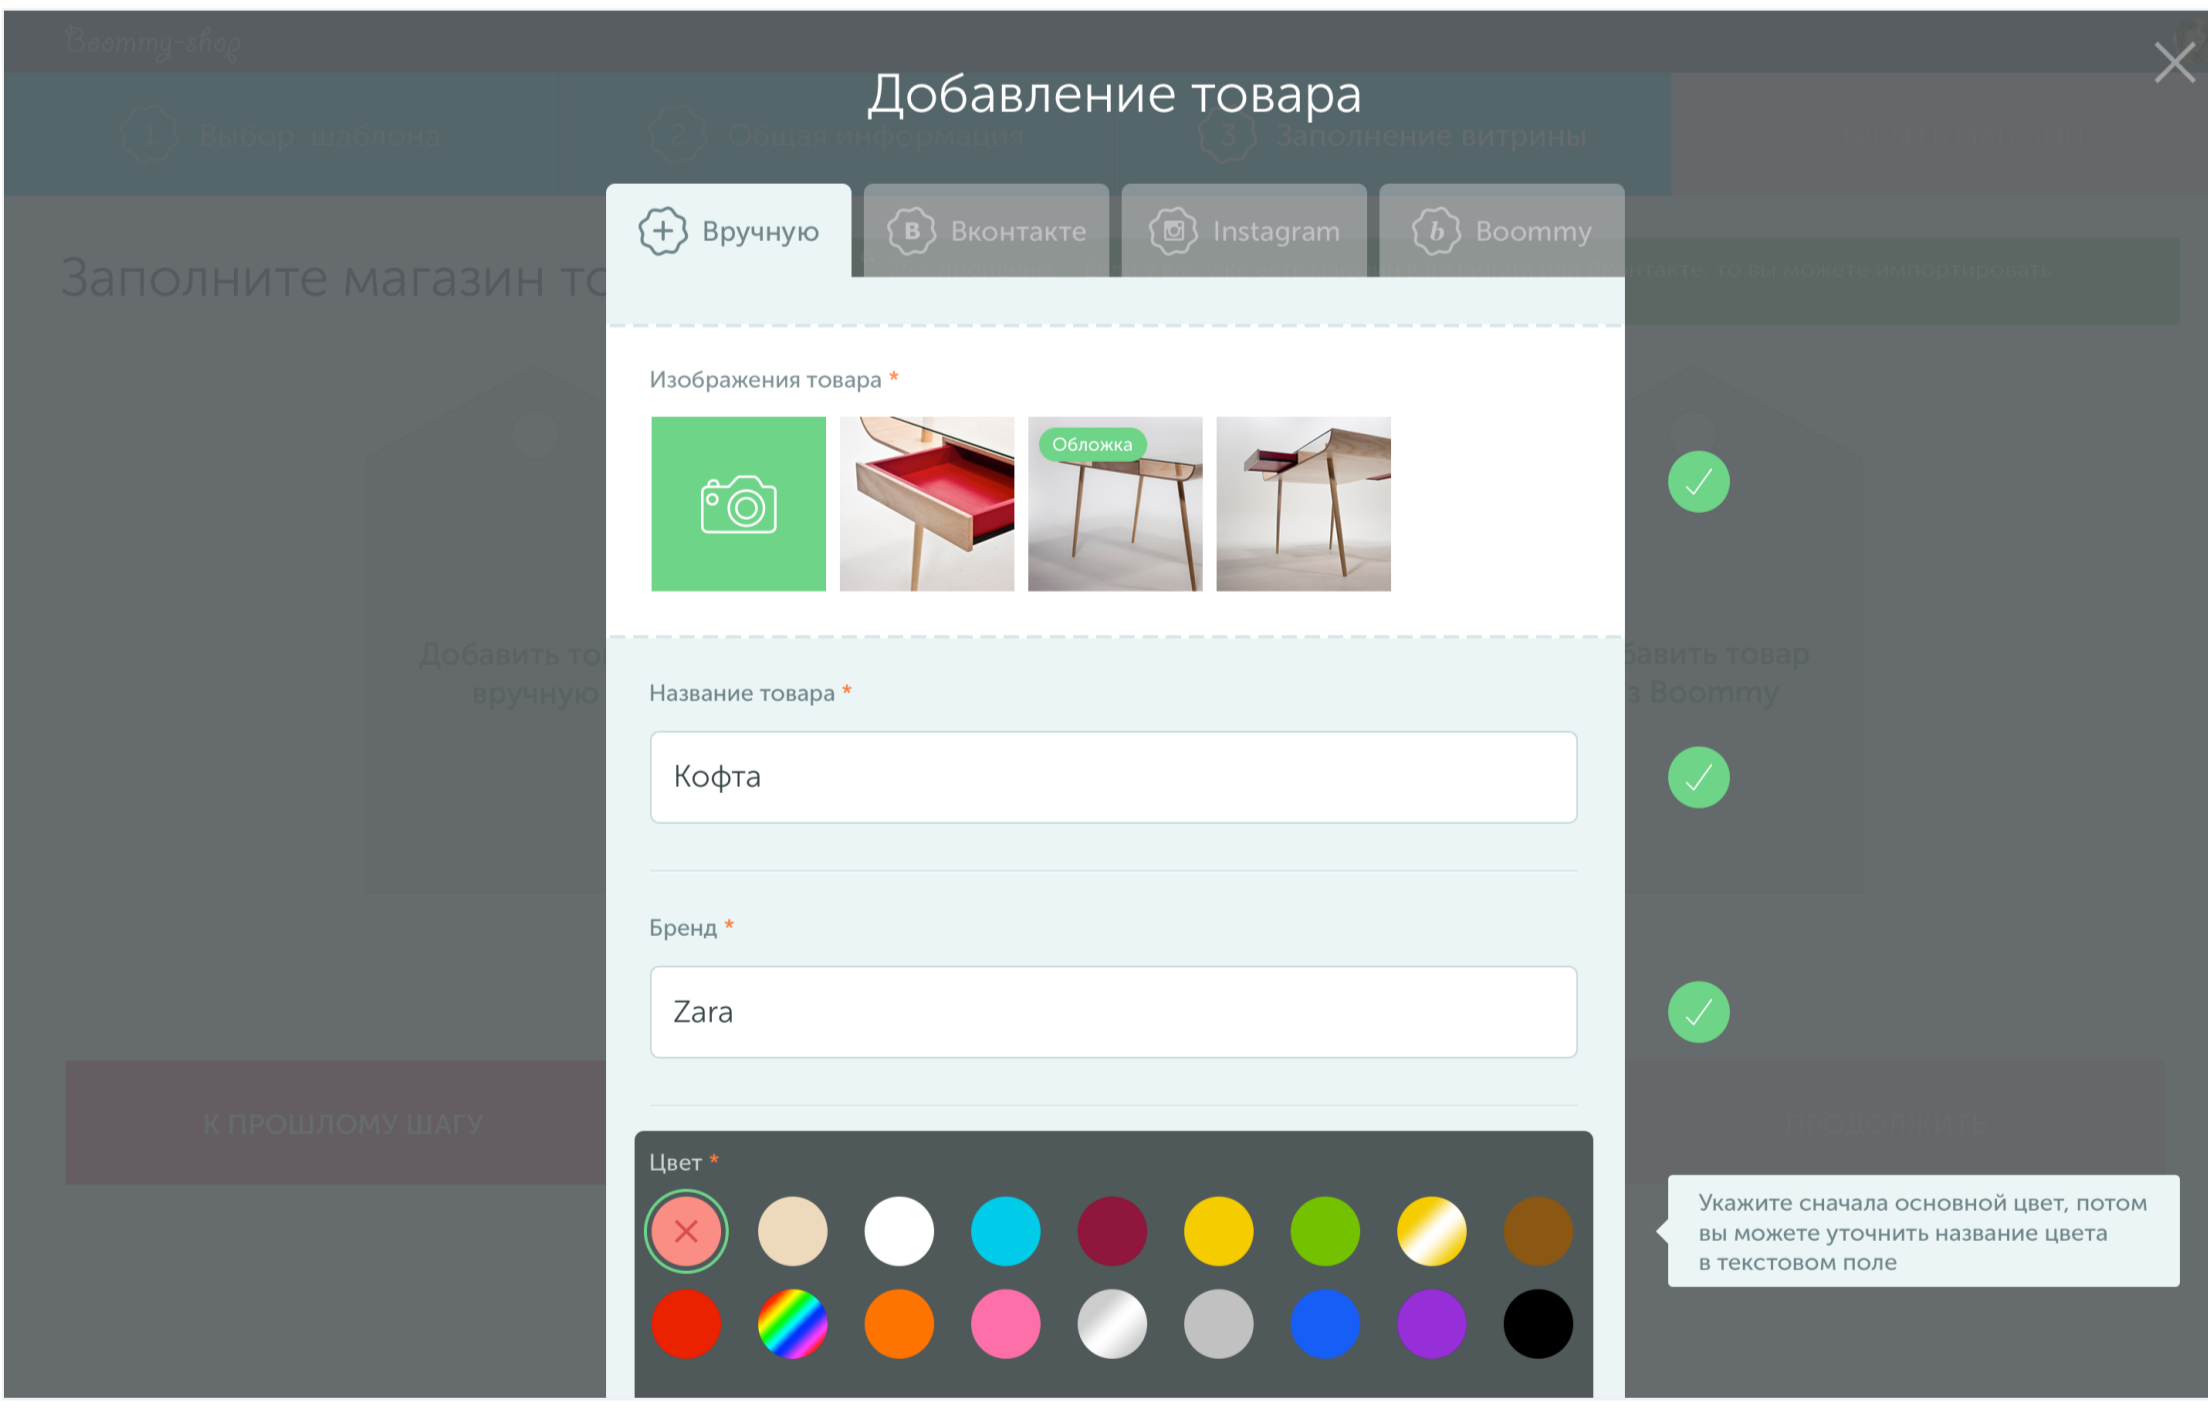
Boommy-shop

Добавление товара

1 Выбор шаблона

2 Общая информация

3 Заполнение витрины

Вручную

Вконтакте

Instagram

Boommy

Заполните магазин то

Изображения товара *

Обложка

Добавить то вручную

бавить товар з Boommy

Название товара *

Кофта

Бренд *

Zara

К ПРОШЛОМУ ШАГУ

Цвет *

Укажите сначала основной цвет, потом вы можете уточнить название цвета в текстовом поле